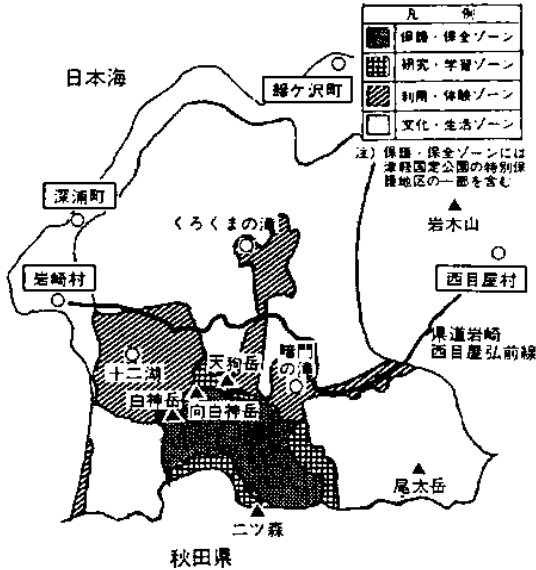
| 凡 | 例 |
|---|---|
| | 保護・保全ゾーン |
| | 研究・学習ゾーン |
| | 利用・体験ゾーン |
| | 文化・生活ゾーン |

注）保護・保全ゾーンには津軽国定公園の特別保護地区の一部を含む

日本海

鰺ケ沢町

深浦町

くろくまの滝

岩木山

岩崎村

西目屋村

県道岩崎西目屋弘前線

十二湖

天狗岳

暗門の滝

白神岳

向白神岳

尾太岳

二ツ森

秋田県